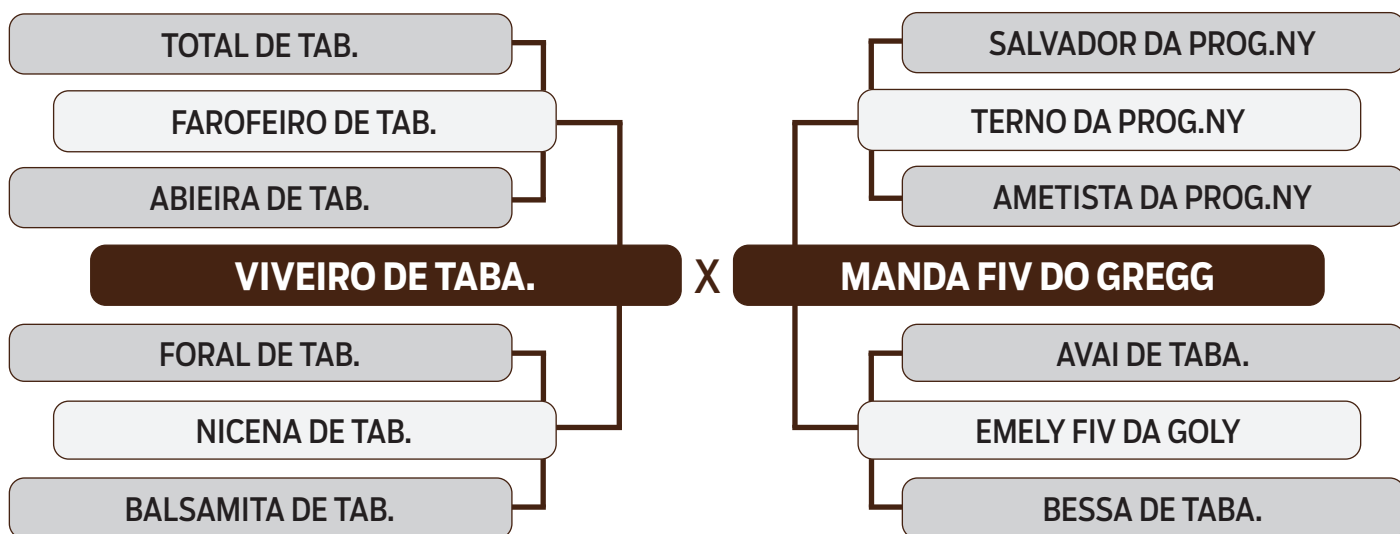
TOTAL DE TAB.

FAROFEIRO DE TAB.

ABIEIRA DE TAB.

VIVEIRO DE TABA.

FORAL DE TAB.

NICENA DE TAB.

BALSAMITA DE TAB.

X

SALVADOR DA PROG.NY

TERNO DA PROG.NY

AMETISTA DA PROG.NY

MANDA FIV DO GREGG

AVAI DE TABA.

EMELY FIV DA GOLY

BESSA DE TABA.